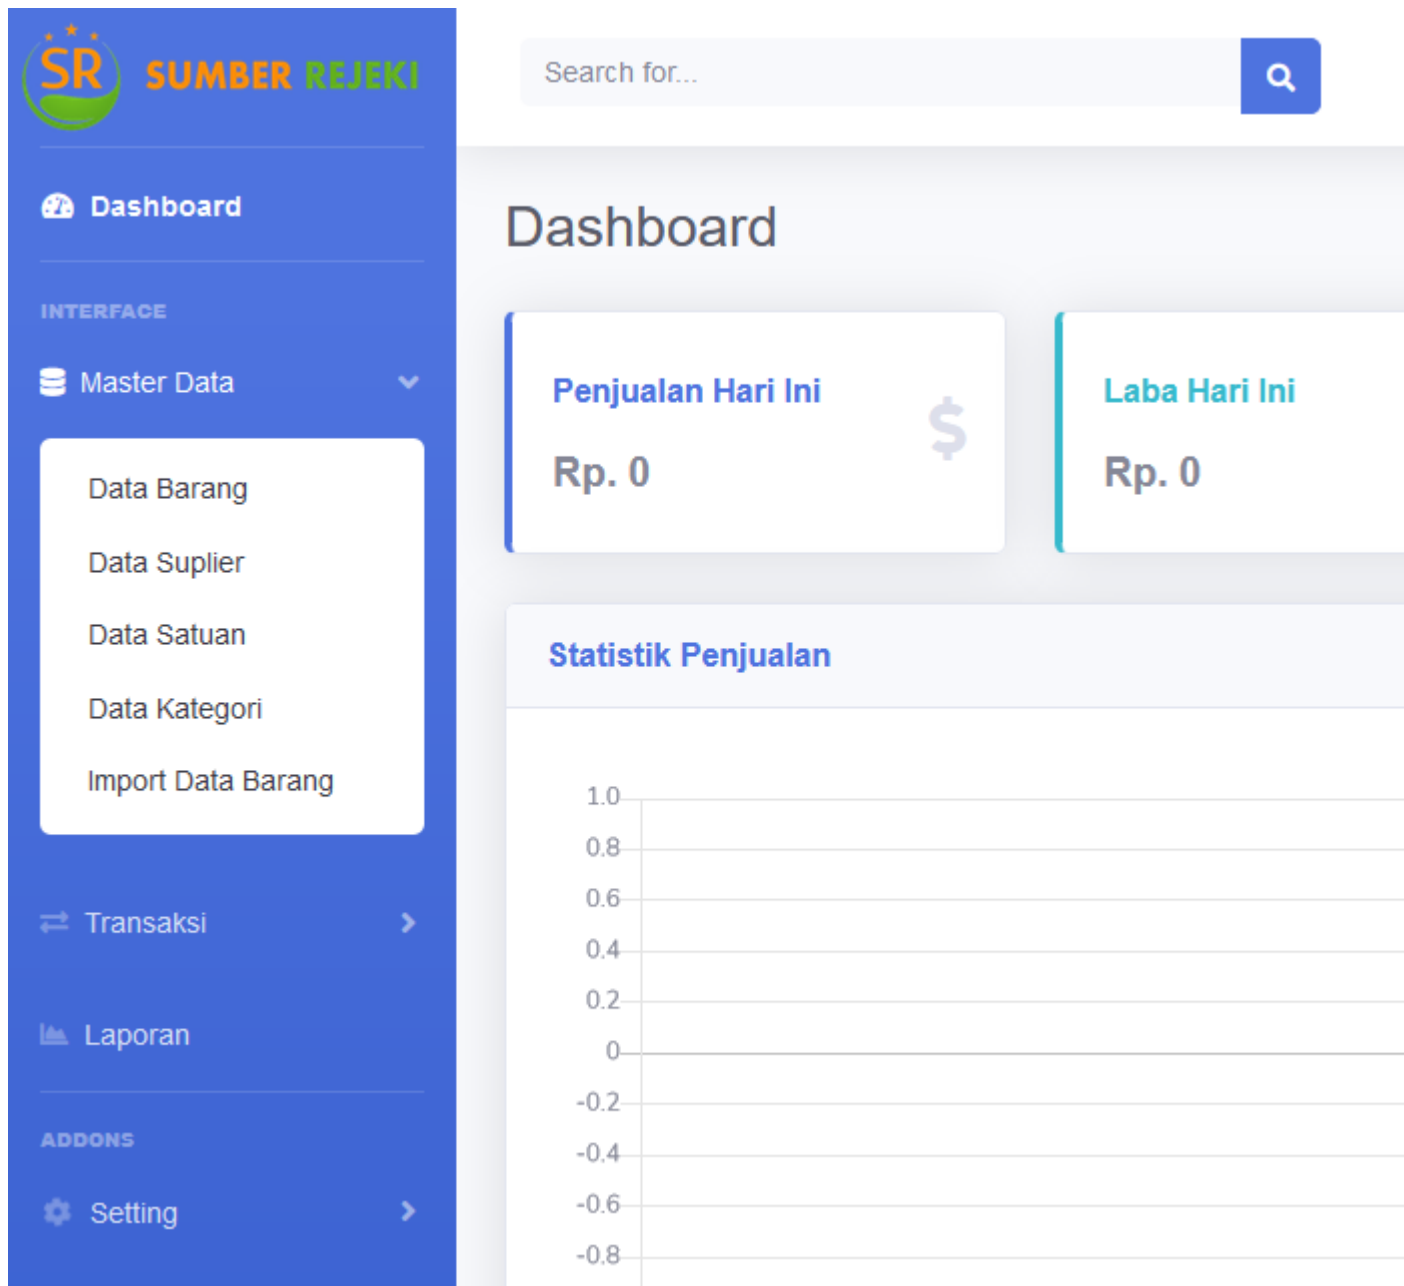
SR SUMBER REJEKI

Dashboard

INTERFACE

Master Data

Data Barang

Data Suplier

Data Satuan

Data Kategori

Import Data Barang

Transaksi

Laporan

ADDONS

Setting

Search for...

Dashboard

Penjualan Hari Ini

Rp. 0

$

Laba Hari Ini

Rp. 0

Statistik Penjualan

1.0
0.8
0.6
0.4
0.2
0
-0.2
-0.4
-0.6
-0.8